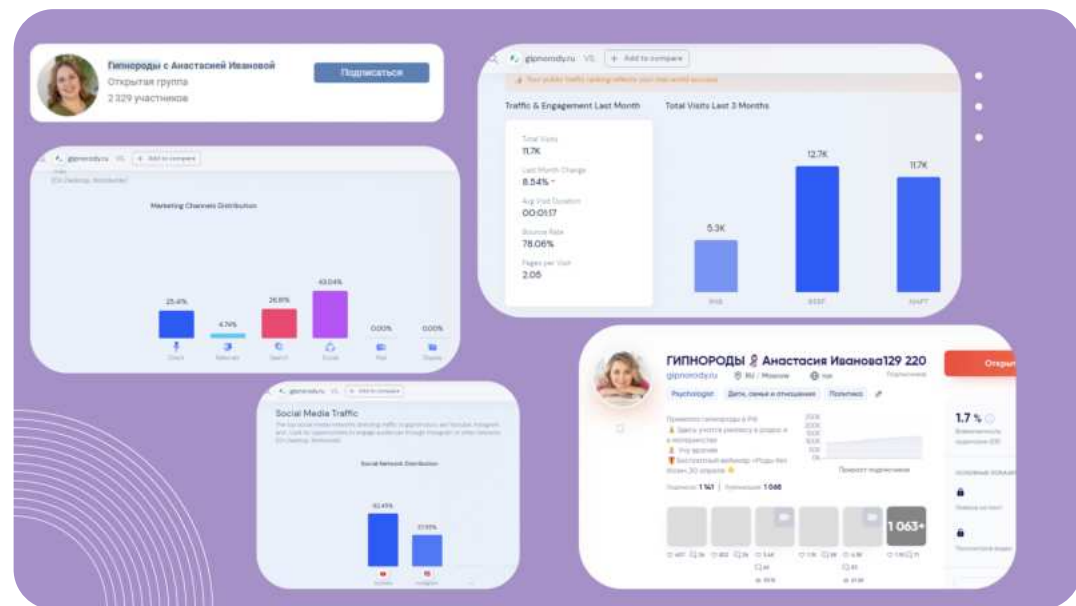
Гипнороды с Анастасией Ивановой
Открытая группа
2 329 участников
Подписаться

gipnorody.ru VS + Add to compare
Your public traffic ranking reflects your real-world success
Traffic & Engagement Last Month
Total Visits Last 3 Months
Total Visits
11.7K
Last Month Change
8.54%
Avg Visit Duration
00:01:17
Bounce Rate
78.06%
Pages per Visit
2.05
5.3K
12.7K
11.7K

gipnorody.ru VS + Add to compare
Marketing Channels Distribution
25.4%
4.74%
26.81%
43.04%
0.00%
0.00%
Direct
Referrals
Search
Social
Mail
Display

gipnorody.ru VS + Add to compare
Social Media Traffic
Social Network Distribution
62.45%
37.55%

ГИПНОРОДЫ Анастасия Иванова129 220
gipnorody.ru
RU / Москва
Psychologist
Дети, семья и отношения
Политика
Прирост подписчиков
Подписки 1 141
Упоминания 1 066
1 063+
1.7 %
Открыт